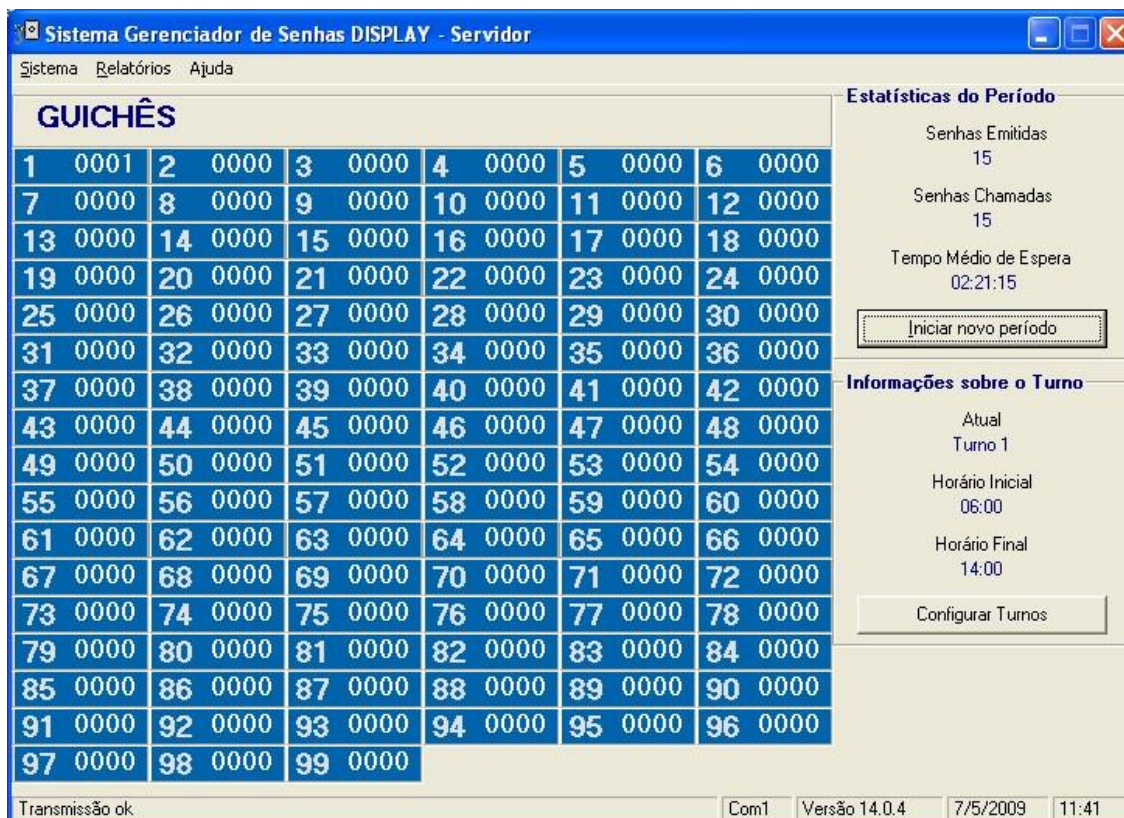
Sistema Gerenciador de Senhas DISPLAY - Servidor

Sistema Relatórios Ajuda

GUICHÊS

| | | | | | | | | | | | |
|---|---|---|---|---|---|---|---|---|---|---|---|
| 1 | 0001 | 2 | 0000 | 3 | 0000 | 4 | 0000 | 5 | 0000 | 6 | 0000 |
| 7 | 0000 | 8 | 0000 | 9 | 0000 | 10 | 0000 | 11 | 0000 | 12 | 0000 |
| 13 | 0000 | 14 | 0000 | 15 | 0000 | 16 | 0000 | 17 | 0000 | 18 | 0000 |
| 19 | 0000 | 20 | 0000 | 21 | 0000 | 22 | 0000 | 23 | 0000 | 24 | 0000 |
| 25 | 0000 | 26 | 0000 | 27 | 0000 | 28 | 0000 | 29 | 0000 | 30 | 0000 |
| 31 | 0000 | 32 | 0000 | 33 | 0000 | 34 | 0000 | 35 | 0000 | 36 | 0000 |
| 37 | 0000 | 38 | 0000 | 39 | 0000 | 40 | 0000 | 41 | 0000 | 42 | 0000 |
| 43 | 0000 | 44 | 0000 | 45 | 0000 | 46 | 0000 | 47 | 0000 | 48 | 0000 |
| 49 | 0000 | 50 | 0000 | 51 | 0000 | 52 | 0000 | 53 | 0000 | 54 | 0000 |
| 55 | 0000 | 56 | 0000 | 57 | 0000 | 58 | 0000 | 59 | 0000 | 60 | 0000 |
| 61 | 0000 | 62 | 0000 | 63 | 0000 | 64 | 0000 | 65 | 0000 | 66 | 0000 |
| 67 | 0000 | 68 | 0000 | 69 | 0000 | 70 | 0000 | 71 | 0000 | 72 | 0000 |
| 73 | 0000 | 74 | 0000 | 75 | 0000 | 76 | 0000 | 77 | 0000 | 78 | 0000 |
| 79 | 0000 | 80 | 0000 | 81 | 0000 | 82 | 0000 | 83 | 0000 | 84 | 0000 |
| 85 | 0000 | 86 | 0000 | 87 | 0000 | 88 | 0000 | 89 | 0000 | 90 | 0000 |
| 91 | 0000 | 92 | 0000 | 93 | 0000 | 94 | 0000 | 95 | 0000 | 96 | 0000 |
| 97 | 0000 | 98 | 0000 | 99 | 0000 | | | | | | |

Estatísticas do Período
Senhas Emitidas
15
Senhas Chamadas
15
Tempo Médio de Espera
02:21:15
Iniciar novo período

Informações sobre o Turno
Atual
Turno 1
Horário Inicial
06:00
Horário Final
14:00
Configurar Turnos

Transmissão ok | Com1 | Versão 14.0.4 | 7/5/2009 | 11:41